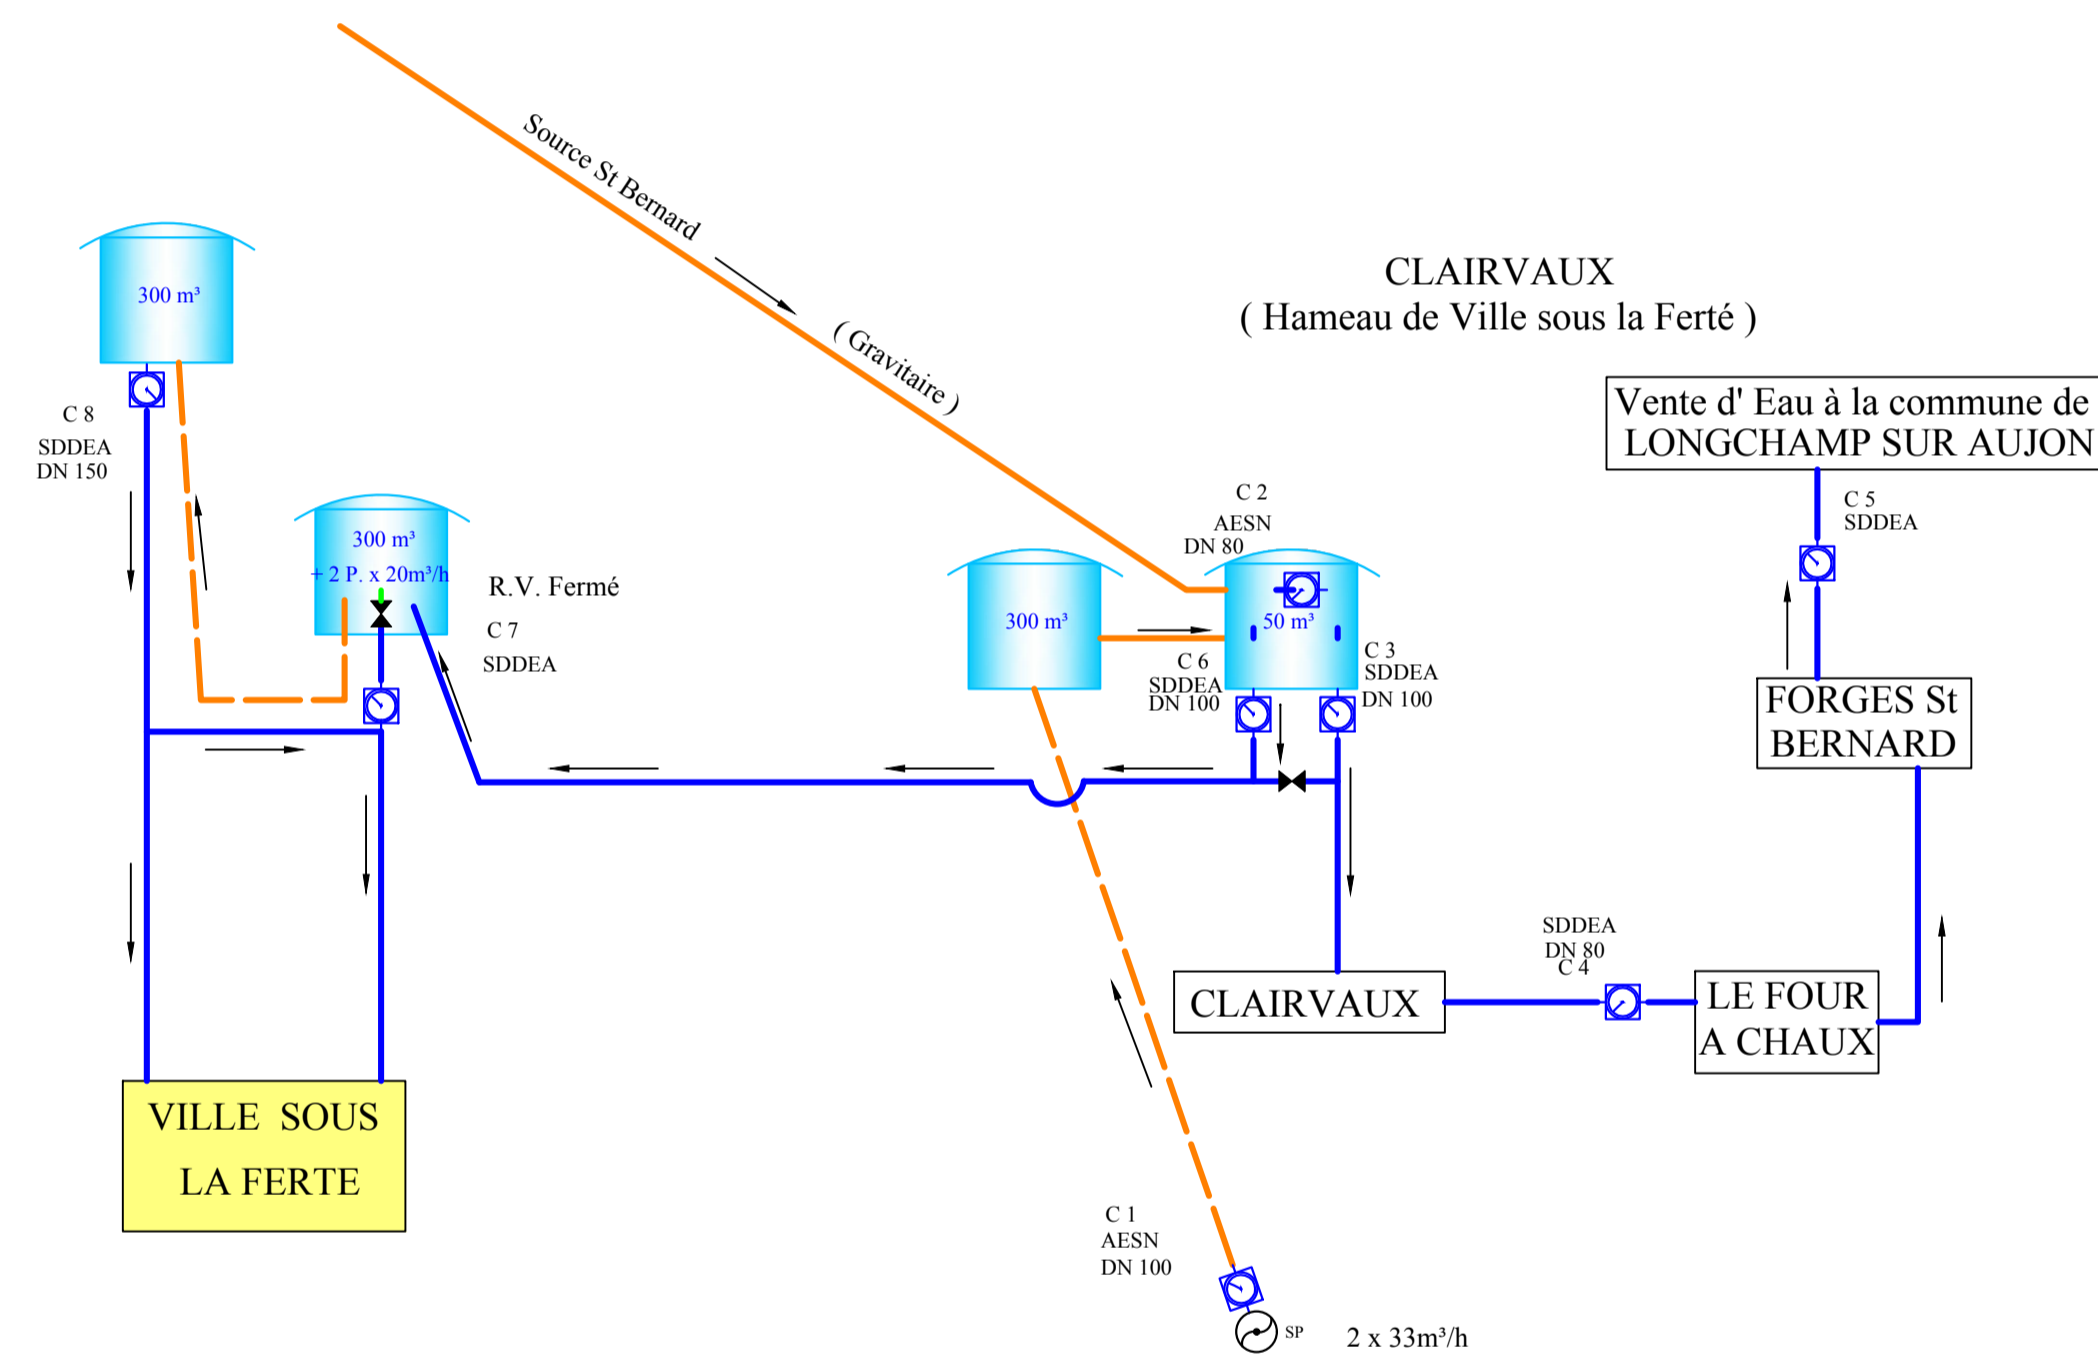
Source St Bernard

( Gravitaire )

CLAIRVAUX
( Hameau de Ville sous la Ferté )

300 m³

C 8
SDDEA
DN 150

300 m³
+ 2 P. x 20m³/h

R.V. Fermé

C 7
SDDEA

300 m³

C 2
AESN
DN 80

50 m³

C 6
SDDEA
DN 100

C 3
SDDEA
DN 100

Vente d' Eau à la commune de
LONGCHAMP SUR AUJON

C 5
SDDEA

FORGES St
BERNARD

SDDEA
DN 80
C 4

CLAIRVAUX

LE FOUR
A CHAUX

VILLE SOUS
LA FERTE

C 1
AESN
DN 100

SP

2 x 33m³/h